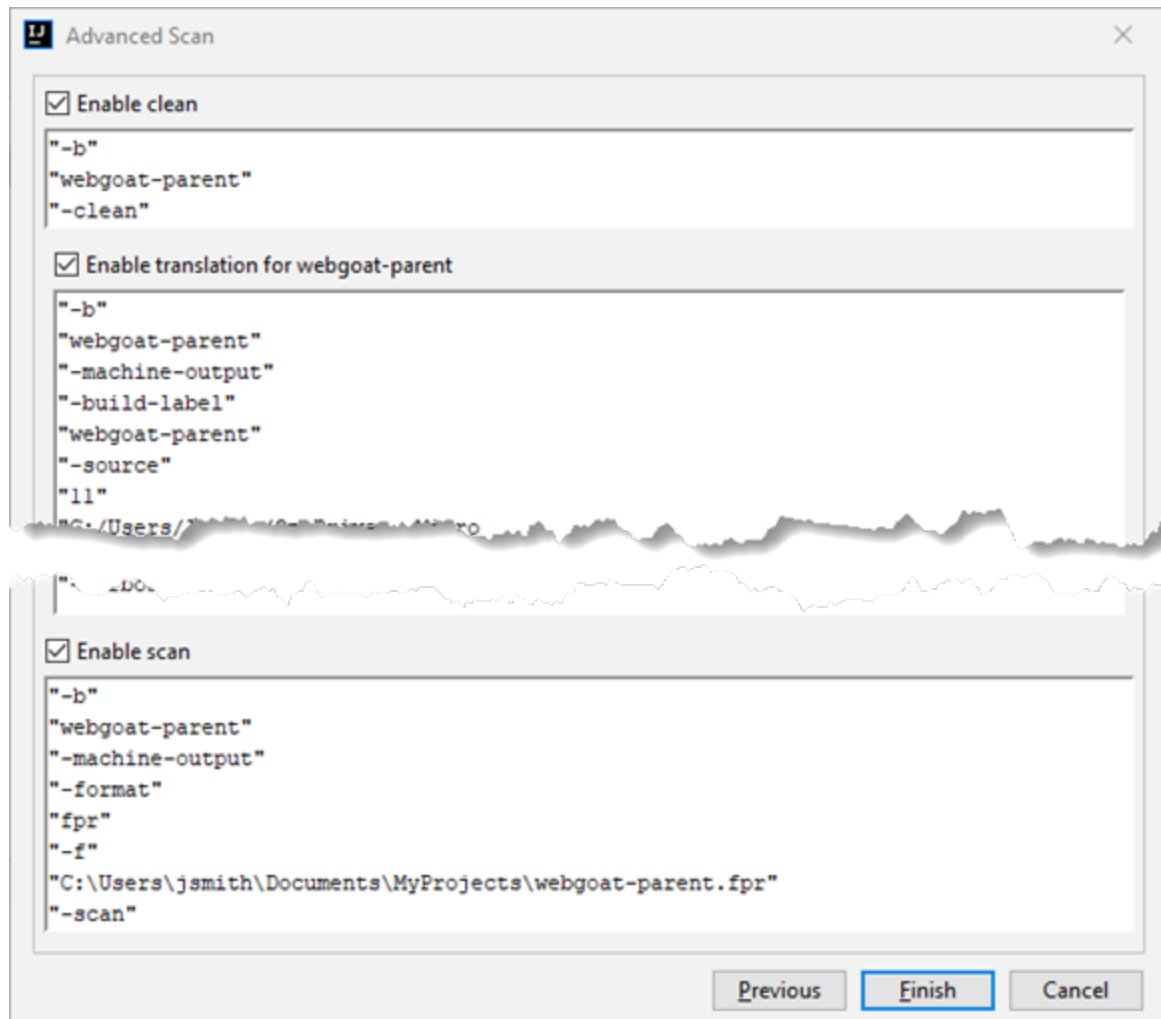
IJ Advanced Scan

Enable clean

"-b"
"webgoat-parent"
"-clean"

Enable translation for webgoat-parent

"-b"
"webgoat-parent"
"-machine-output"
"-build-label"
"webgoat-parent"
"-source"
"11"
"C:/Users/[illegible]

"-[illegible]

Enable scan

"-b"
"webgoat-parent"
"-machine-output"
"-format"
"fpr"
"-f"
"C:\Users\jsmith\Documents\MyProjects\webgoat-parent.fpr"
"-scan"

Previous Finish Cancel